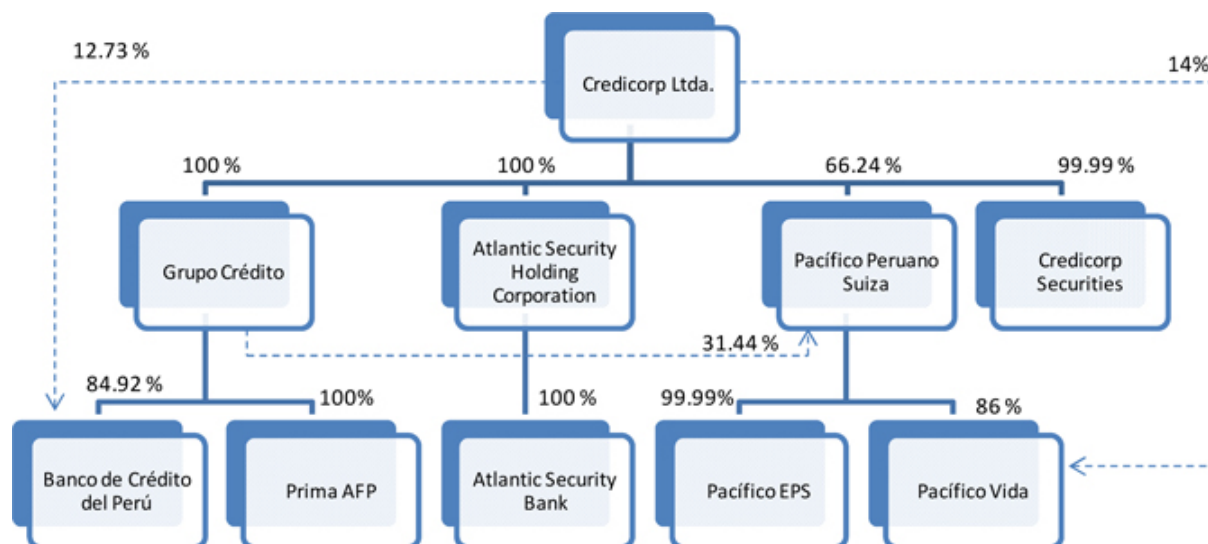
12.73 %

Credicorp Ltda.

14%

100 %

100 %

66.24 %

99.99 %

Grupo Crédito

Atlantic Security Holding Corporation

Pacífico Peruano Suiza

Credicorp Securities

31.44 %

84.92 %

100%

100 %

99.99%

86 %

Banco de Crédito del Perú

Prima AFP

Atlantic Security Bank

Pacífico EPS

Pacífico Vida